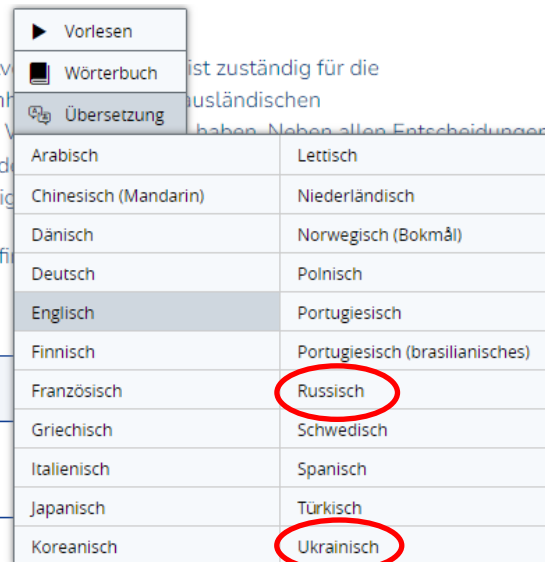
Vorlesen

Wörterbuch

Übersetzung

v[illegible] ist zuständig für die
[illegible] ausländischen
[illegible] haben. Neben allen Entscheidungen

| Arabisch | Lettisch |
|---|---|
| Chinesisch (Mandarin) | Niederländisch |
| Dänisch | Norwegisch (Bokmål) |
| Deutsch | Polnisch |
| Englisch | Portugiesisch |
| Finnisch | Portugiesisch (brasilianisches) |
| Französisch | Russisch |
| Griechisch | Schwedisch |
| Italienisch | Spanisch |
| Japanisch | Türkisch |
| Koreanisch | Ukrainisch |